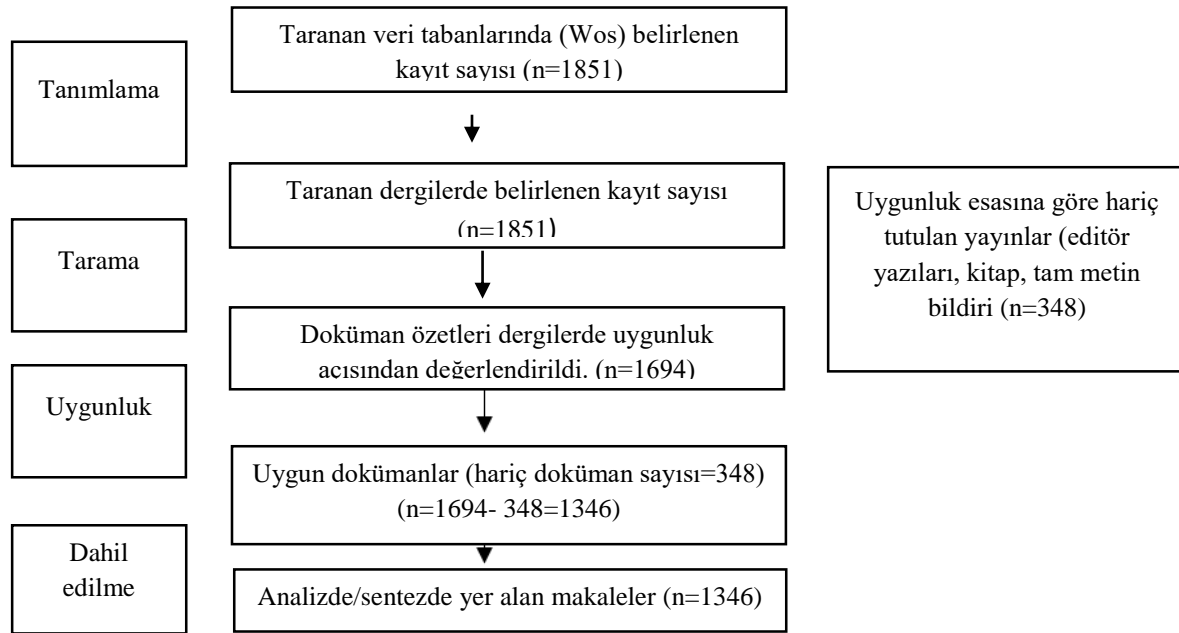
Tanımlama

Taranan veri tabanlarında (Wos) belirlenen kayıt sayısı (n=1851)

Tarama

Taranan dergilerde belirlenen kayıt sayısı (n=1851)

Uygunluk esasına göre hariç tutulan yayınlar (editör yazıları, kitap, tam metin bildiri (n=348)

Doküman özetleri dergilerde uygunluk acısından değerlendirildi. (n=1694)

Uygunluk

Uygun dokümanlar (hariç doküman sayısı=348) (n=1694- 348=1346)

Dahil edilme

Analizde/sentezde yer alan makaleler (n=1346)